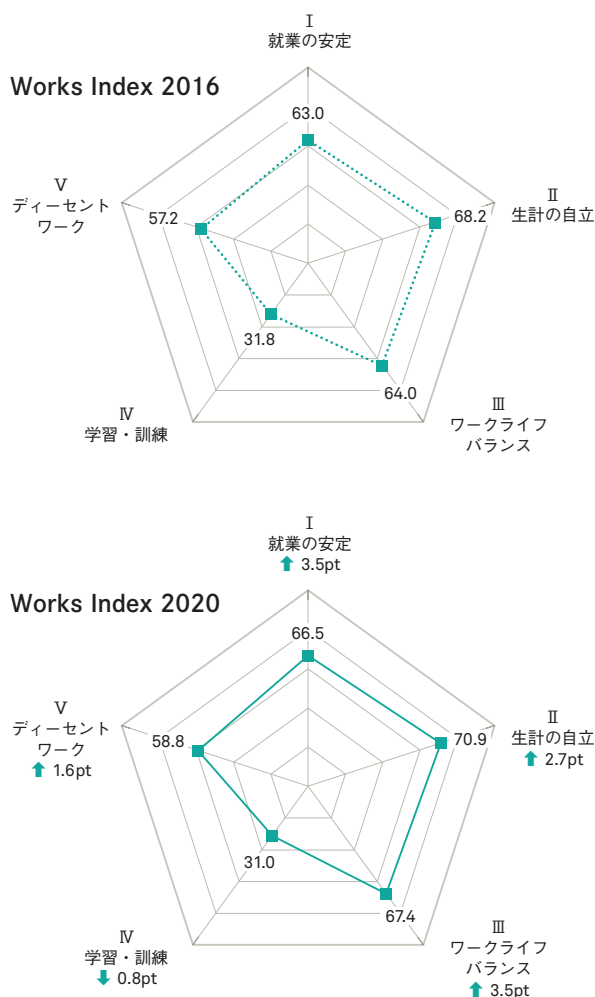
Ⅰ
就業の安定

Works Index 2016

63.0

Ⅴ
ディーセント
ワーク

57.2

Ⅱ
生計の自立

68.2

31.8

64.0

Ⅳ
学習・訓練

Ⅲ
ワークライフ
バランス

Ⅰ
就業の安定
⬆ 3.5pt

Works Index 2020

66.5

Ⅴ
ディーセント
ワーク
⬆ 1.6pt

58.8

Ⅱ
生計の自立
⬆ 2.7pt

70.9

31.0

67.4

Ⅳ
学習・訓練
⬇ 0.8pt

Ⅲ
ワークライフ
バランス
⬆ 3.5pt